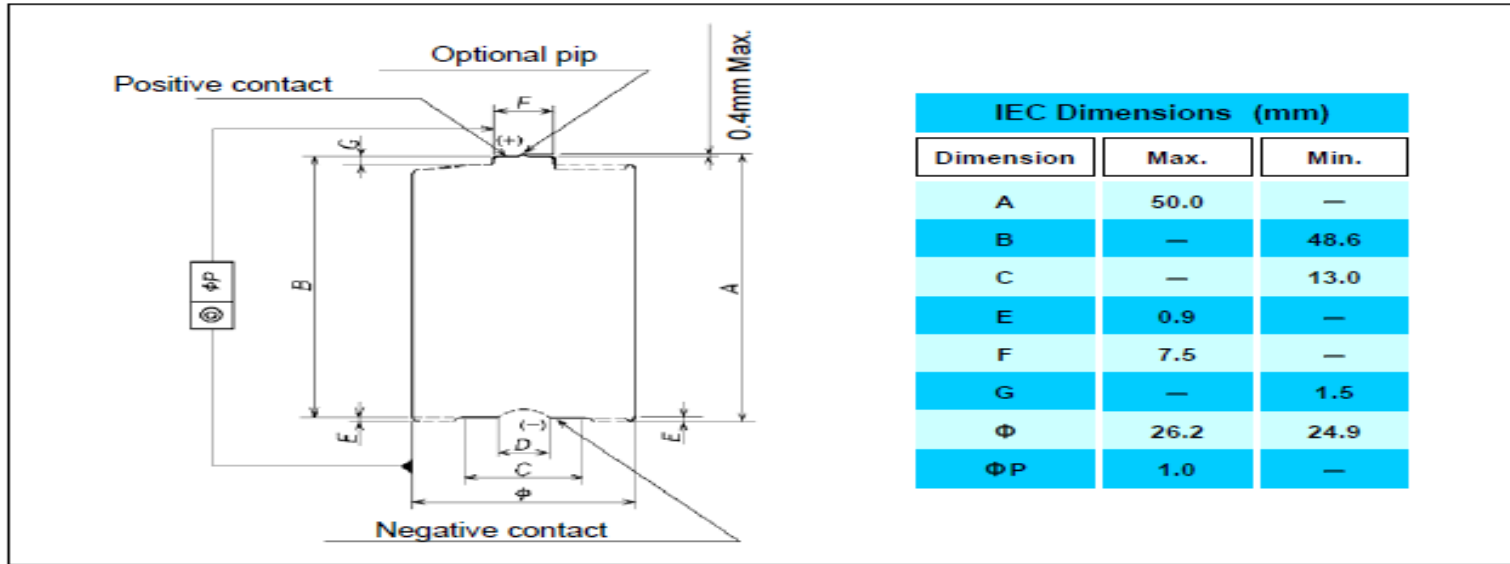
Optional pip

Positive contact

0.4mm Max.

F

(+)

G

B

A

◎ ΦP

E

(−)

D

C

Φ

E

Negative contact

IEC Dimensions (mm)

| Dimension | Max. | Min. |
|---|---|---|
| A | 50.0 | — |
| B | — | 48.6 |
| C | — | 13.0 |
| E | 0.9 | — |
| F | 7.5 | — |
| G | — | 1.5 |
| Φ | 26.2 | 24.9 |
| ΦP | 1.0 | — |